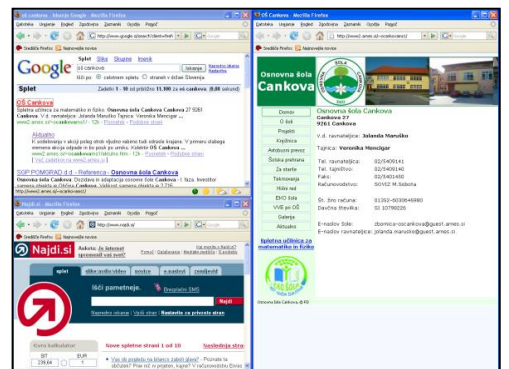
OŠ Cankova - Iskanje Google - Mozilla Firefox

Datoteka Urejanje Pogled Zgodovina Zaznamki Orodja Pomoč

http://www.google.si/search?client=firefox

Google

Splet Slike Skupine Imenik

oš cankova

Iskanje

Išči po: celotnem spletu straneh v državi Slovenija

Splet

OŠ Cankova

Spletna učilnica za matematiko in fiziko. Osnovna šola Cankova Cankova 27 9261 Cankova. V.d. ravnateljice: Jolanda Maruško Tajnica: Veronika Mencigar ...

Aktualno

SGP POMGRAD d.d. - Referenca - Osnovna šola Cankova

Osnovna šola Cankova

Najdi.si - Mozilla Firefox

Datoteka Urejanje Pogled Zgodovina Zaznamki Orodja Pomoč

http://www.najdi.si/

Najdi.si

splet slike/video novice e-novice zemljevidi

Išči pametneje.

Najdi

Evro kalkulator

SIT EUR

239,64 1

Nove spletne strani 1 od 10

OŠ Cankova - Mozilla Firefox

Datoteka Urejanje Pogled Zgodovina Zaznamki Orodja Pomoč

http://www2.arnes.si/~oscankova/

Osnovna šola Cankova

Domov
O šoli
Projekti
Knjižnica
Aktivnosti prvec
Šolska prehrana
Za starše
Tekmovanja
Hitro red
EKO šola
VVE pri OŠ
Galerija
Aktualno

Spletna učilnica za matematiko in fiziko

Osnovna šola Cankova
Cankova 27
9261 Cankova

V.d. ravnateljice: Jolanda Maruško

Tajnica: Veronika Mencigar

Tel. ravnateljica: 02/5409141
Tel. tajništvo: 02/5409140
Faks: 02/5401450
Računovodstvo: SOVIZ M.Sobota

Št. žiro računa: 01353-6030645980
Davčna številka: SI 10789026

E-naslov Šole: os-cankova@guest.arnes.si
E-naslov ravnateljice: jolanda.marusko@guest.arnes.si

Osnovna šola Cankova © P.D.